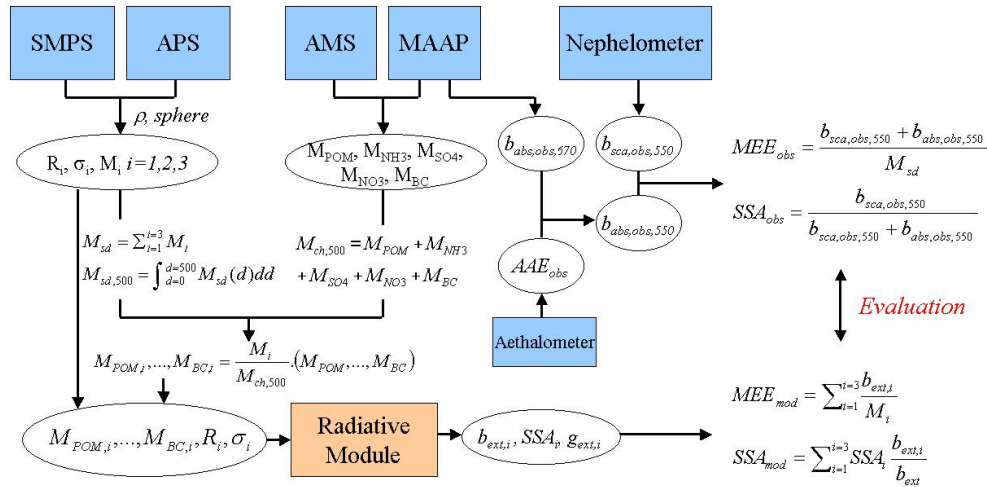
SMPS

APS

AMS

MAAP

Nephelometer

$\rho$, sphere

$R_i$, $\sigma_i$, $M_i$ $i=1,2,3$

$M_{POM}$, $M_{NH3}$, $M_{SO4}$, $M_{NO3}$, $M_{BC}$

$b_{abs,obs,570}$

$b_{sca,obs,550}$

$MEE_{obs} = \frac{b_{sca,obs,550} + b_{abs,obs,550}}{M_{sd}}$

$SSA_{obs} = \frac{b_{sca,obs,550}}{b_{sca,obs,550} + b_{abs,obs,550}}$

$b_{abs,obs,550}$

$M_{sd} = \sum_{i=1}^{i=3} M_i$

$M_{sd,500} = \int_{d=0}^{d=500} M_{sd}(d)dd$

$M_{ch,500} = M_{POM} + M_{NH3} + M_{SO4} + M_{NO3} + M_{BC}$

$AAE_{obs}$

Evaluation

Aethalometer

$M_{POM,i}, ..., M_{BC,i} = \frac{M_i}{M_{ch,500}}.(M_{POM}, ..., M_{BC})$

$MEE_{mod} = \sum_{i=1}^{i=3} \frac{b_{ext,i}}{M_i}$

$M_{POM,i}, ..., M_{BC,i}, R_i, \sigma_i$

Radiative Module

$b_{ext,i}$, $SSA_i$, $g_{ext,i}$

$SSA_{mod} = \sum_{i=1}^{i=3} SSA_i \frac{b_{ext,i}}{b_{ext}}$